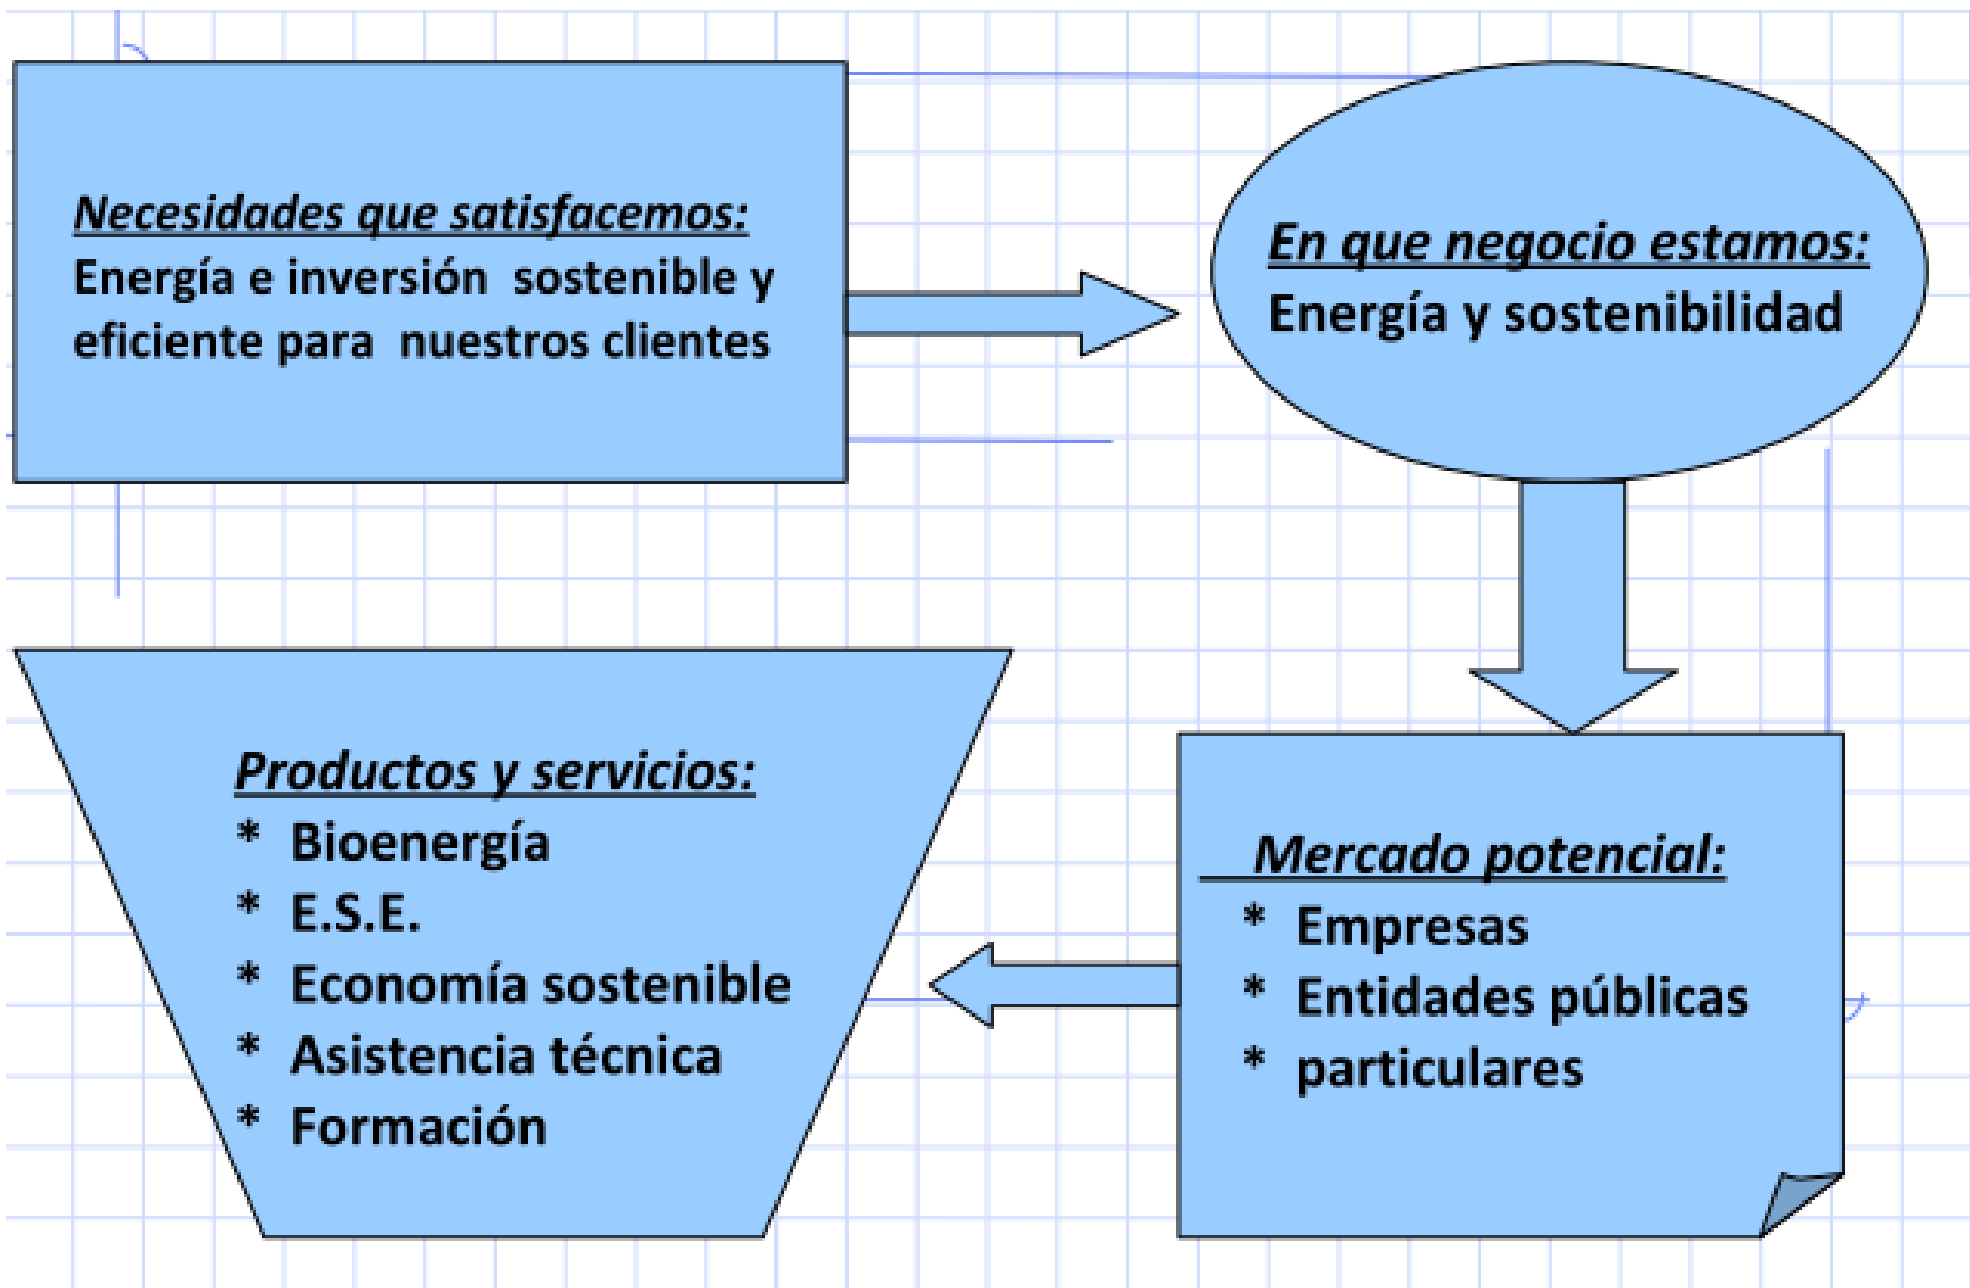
Necesidades que satisfacemos:
Energía e inversión sostenible y eficiente para nuestros clientes

En que negocio estamos:
Energía y sostenibilidad

Mercado potencial:
* Empresas
* Entidades públicas
* particulares

Productos y servicios:
* Bioenergía
* E.S.E.
* Economía sostenible
* Asistencia técnica
* Formación